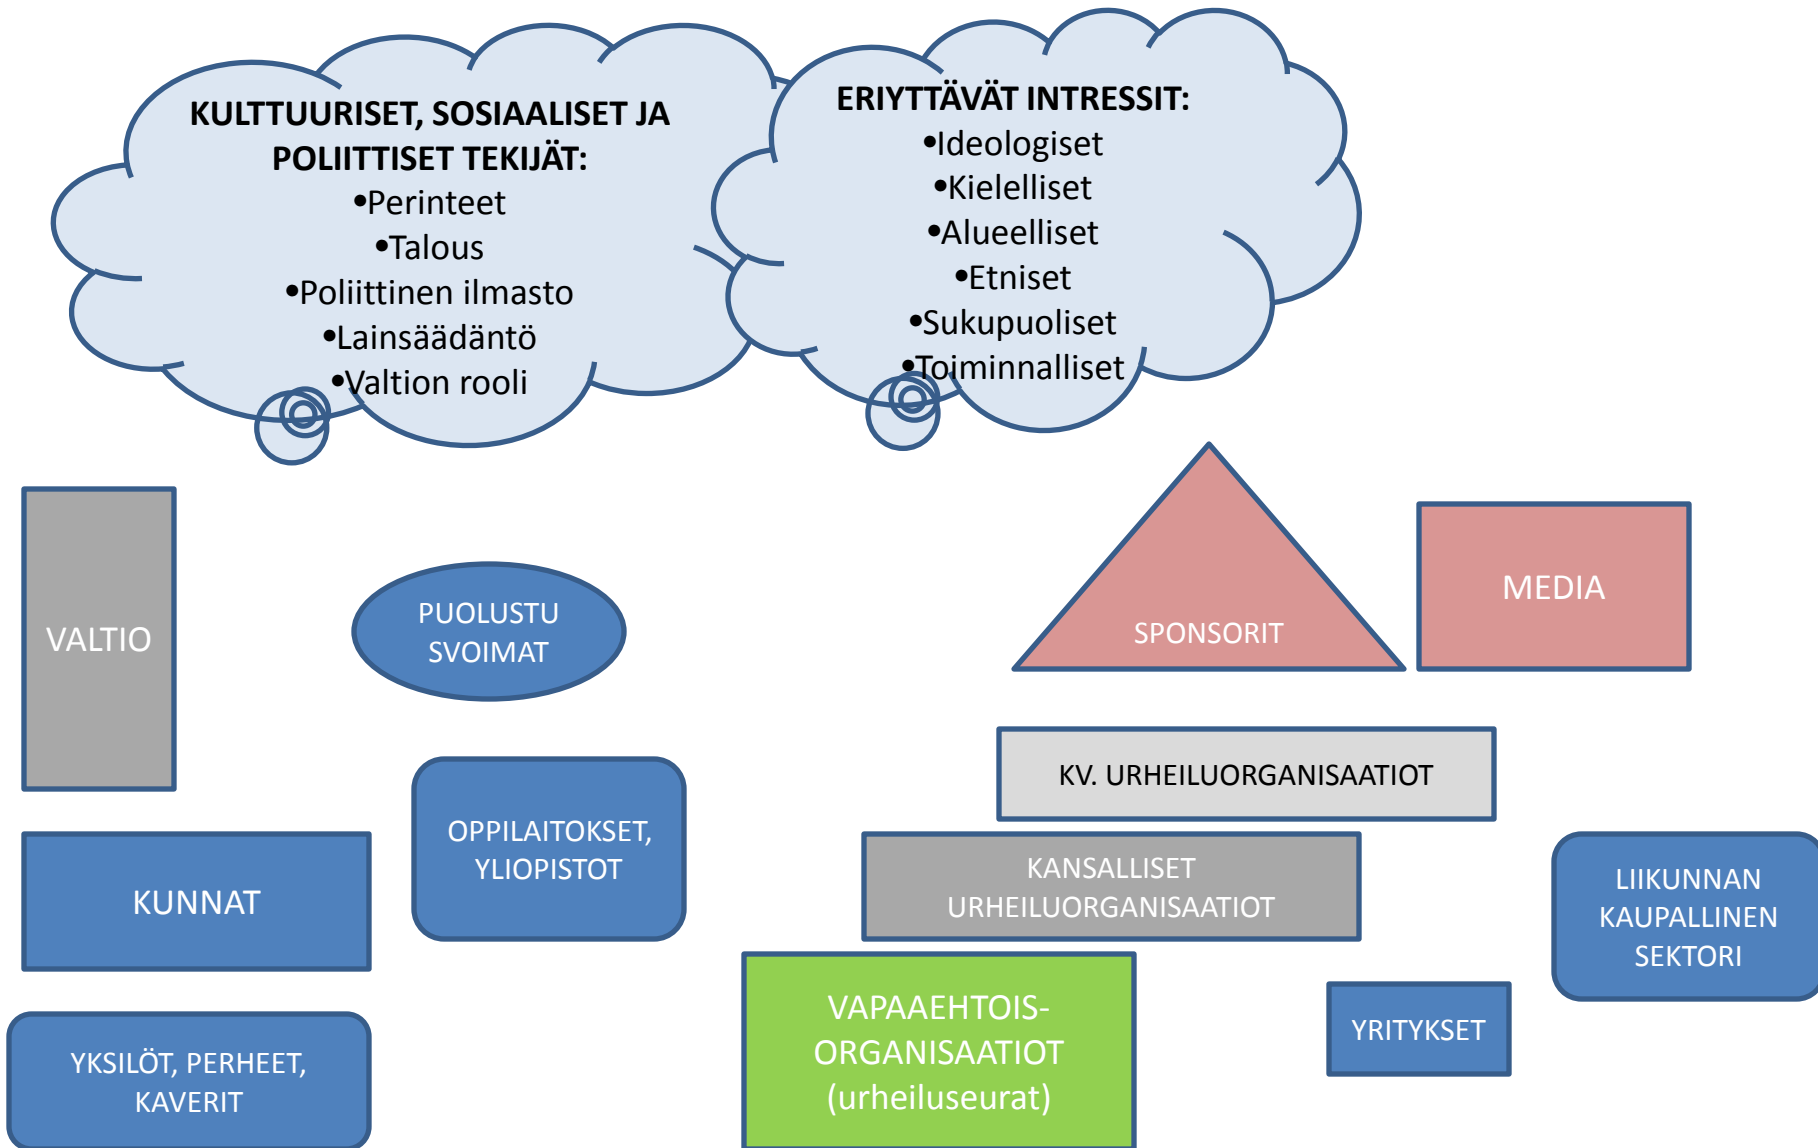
KULTTUURISET, SOSIAALISET JA POLIITTISET TEKIJÄT:
•Perinteet
•Talous
•Poliittinen ilmasto
•Lainsäädäntö
•Valtion rooli

ERIYTTÄVÄT INTRESSIT:
•Ideologiset
•Kielelliset
•Alueelliset
•Etniset
•Sukupuoliset
•Toiminnalliset

VALTIO

PUOLUSTU SVOIMAT

SPONSORIT

MEDIA

KV. URHEILUORGANISAATIOT

OPPILAITOKSET, YLIOPISTOT

KUNNAT

KANSALLISET URHEILUORGANISAATIOT

LIIKUNNAN KAUPALLINEN SEKTORI

VAPAAEHTOIS-ORGANISAATIOT (urheiluseurat)

YRITYKSET

YKSILÖT, PERHEET, KAVERIT